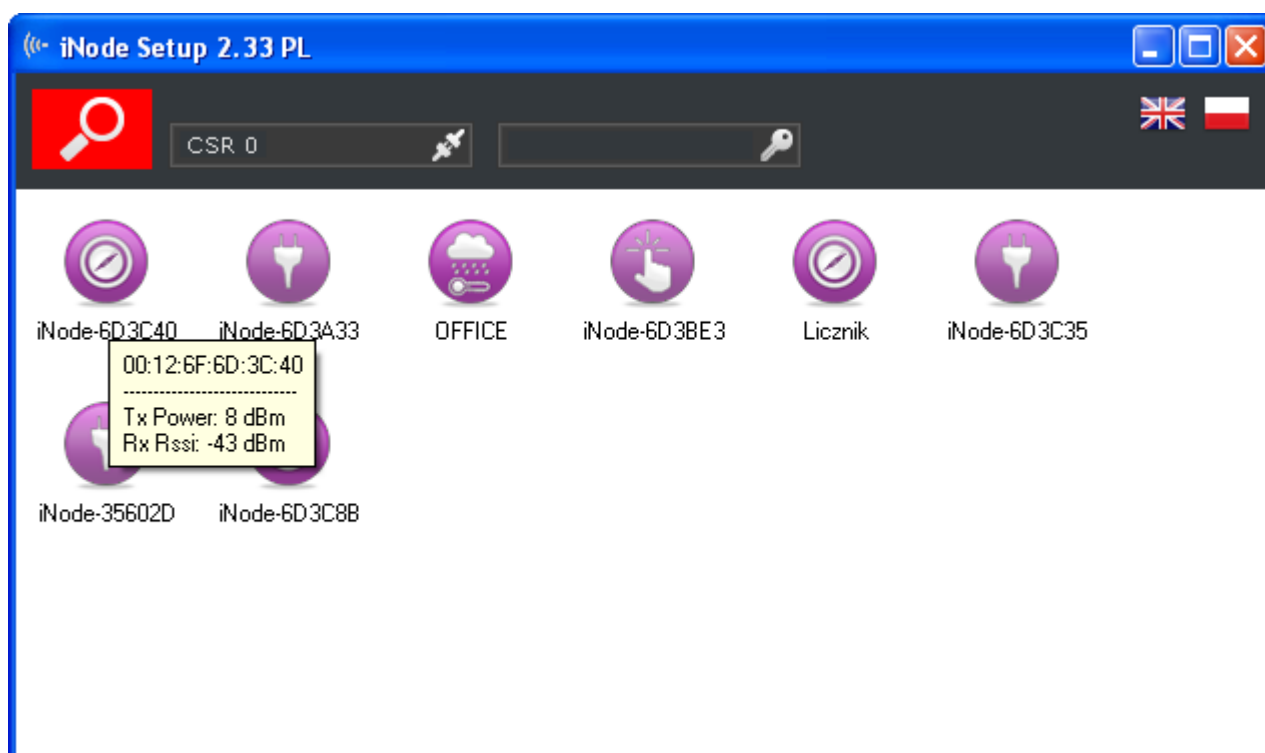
iNode Setup 2.33 PL

CSR 0

iNode-6D3C40
iNode-6D3A33
OFFICE
iNode-6D3BE3
Licznik
iNode-6D3C35

00:12:6F:6D:3C:40
----------------------------
Tx Power: 8 dBm
Rx Rssi: -43 dBm

iNode-35602D
iNode-6D3C8B